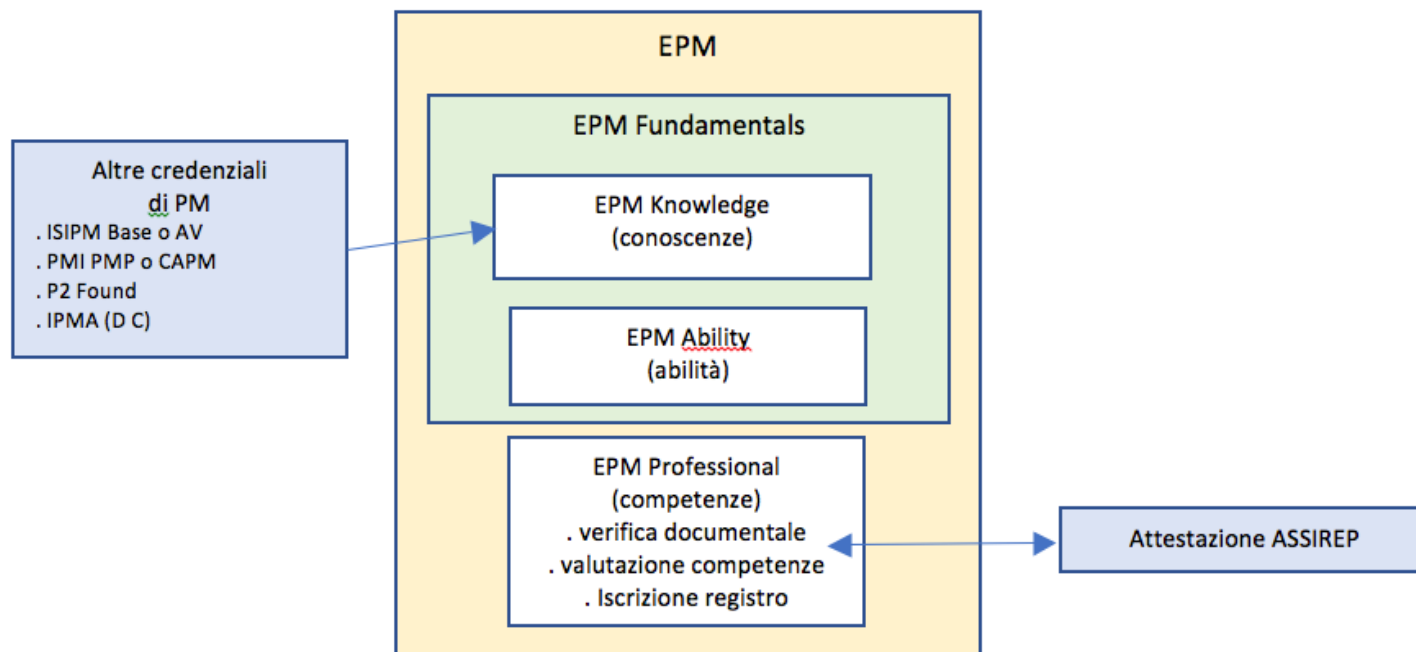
EPM

EPM Fundamentals

Altre credenziali di PM
. ISIPM Base o AV
. PMI PMP o CAPM
. P2 Found
. IPMA (D C)

EPM Knowledge
(conoscenze)

EPM Ability
(abilità)

EPM Professional
(competenze)
. verifica documentale
. valutazione competenze
. Iscrizione registro

Attestazione ASSIREP